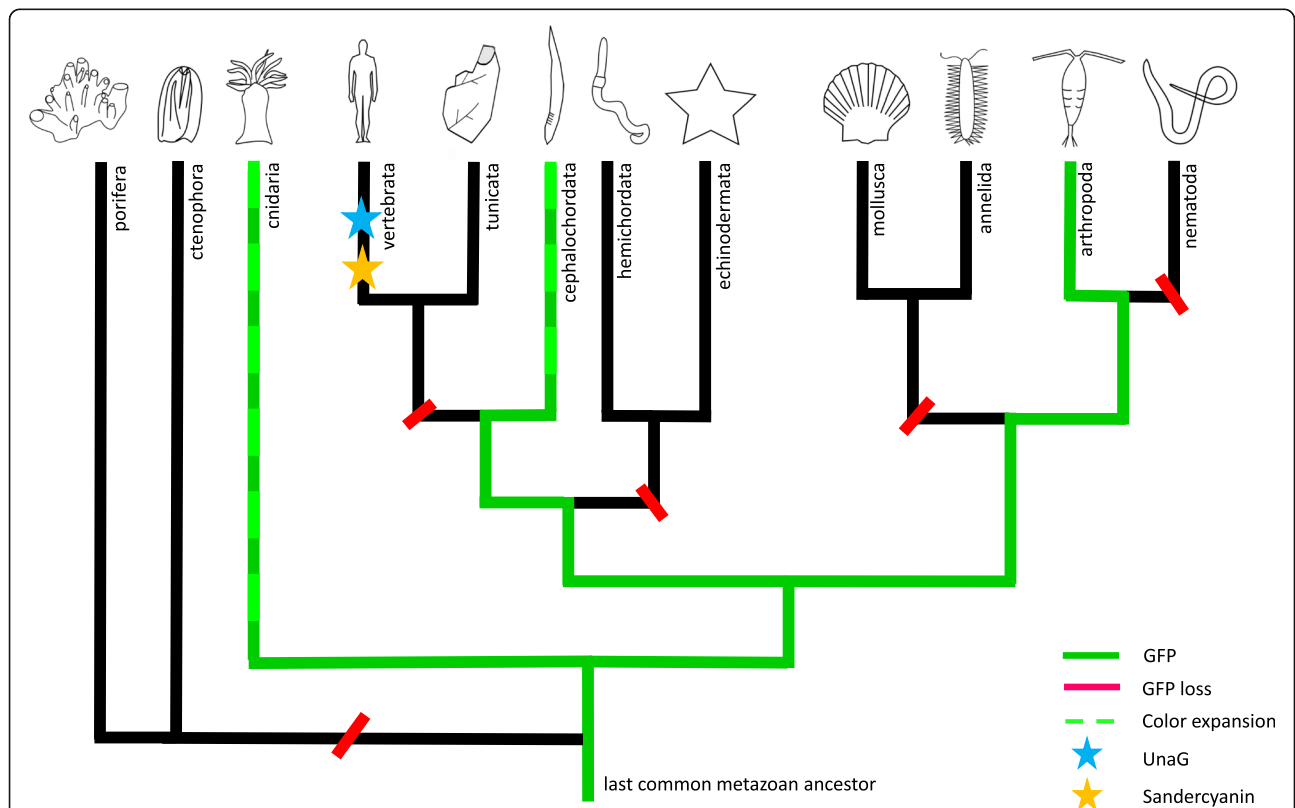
porifera
ctenophora
cnidaria
vertebrata
tunicata
cephalochordata
hemichordata
echinodermata
mollusca
annelida
arthropoda
nematoda

last common metazoan ancestor

GFP
GFP loss
Color expansion
UnaG
Sandercyanin